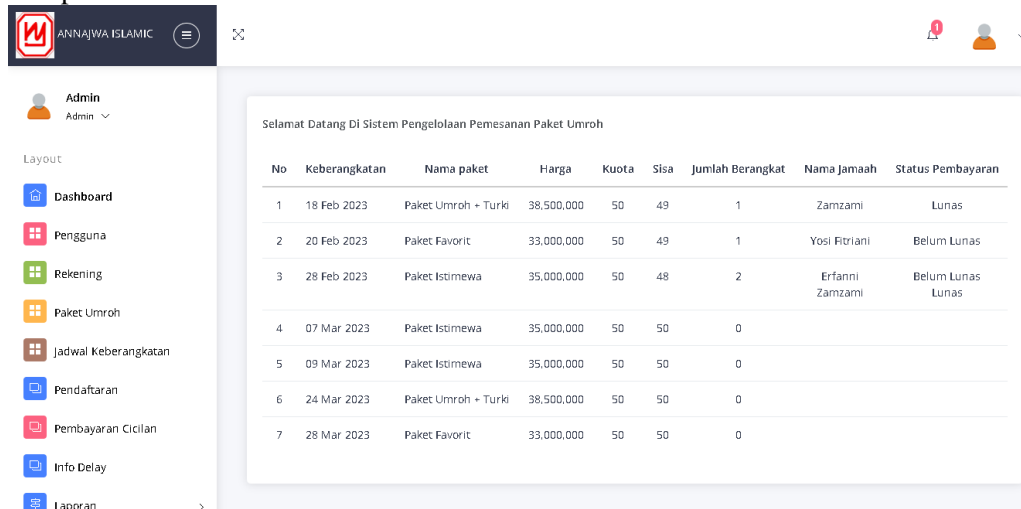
ANNAJWA ISLAMIC

1

Admin
Admin

Layout

Dashboard

Pengguna

Rekening

Paket Umroh

Jadwal Keberangkatan

Pendaftaran

Pembayaran Cicilan

Info Delay

Lapr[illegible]

Selamat Datang Di Sistem Pengelolaan Pemesanan Paket Umroh

| No | Keberangkatan | Nama paket | Harga | Kuota | Sisa | Jumlah Berangkat | Nama Jamaah | Status Pembayaran |
|---|---|---|---|---|---|---|---|---|
| 1 | 18 Feb 2023 | Paket Umroh + Turki | 38,500,000 | 50 | 49 | 1 | Zamzami | Lunas |
| 2 | 20 Feb 2023 | Paket Favorit | 33,000,000 | 50 | 49 | 1 | Yosi Fitriani | Belum Lunas |
| 3 | 28 Feb 2023 | Paket Istimewa | 35,000,000 | 50 | 48 | 2 | Erfanni Zamzami | Belum Lunas Lunas |
| 4 | 07 Mar 2023 | Paket Istimewa | 35,000,000 | 50 | 50 | 0 | | |
| 5 | 09 Mar 2023 | Paket Istimewa | 35,000,000 | 50 | 50 | 0 | | |
| 6 | 24 Mar 2023 | Paket Umroh + Turki | 38,500,000 | 50 | 50 | 0 | | |
| 7 | 28 Mar 2023 | Paket Favorit | 33,000,000 | 50 | 50 | 0 | | |